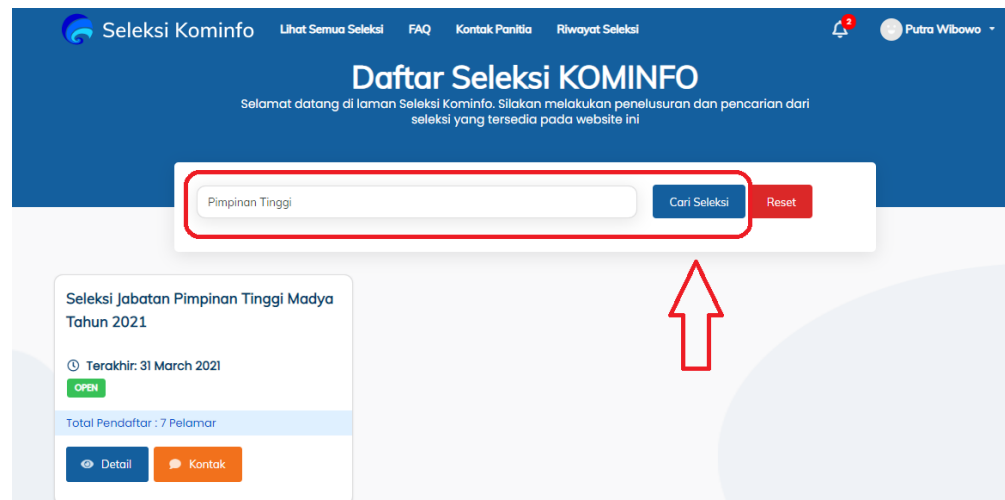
Seleksi Kominfo Lihat Semua Seleksi FAQ Kontak Panitia Riwayat Seleksi 2 Putra Wibowo

Daftar Seleksi KOMINFO

Selamat datang di laman Seleksi Kominfo. Silakan melakukan penelusuran dan pencarian dari seleksi yang tersedia pada website ini

Pimpinan Tinggi

Cari Seleksi

Reset

Seleksi Jabatan Pimpinan Tinggi Madya Tahun 2021

Terakhir: 31 March 2021

OPEN

Total Pendaftar : 7 Pelamar

Detail

Kontak